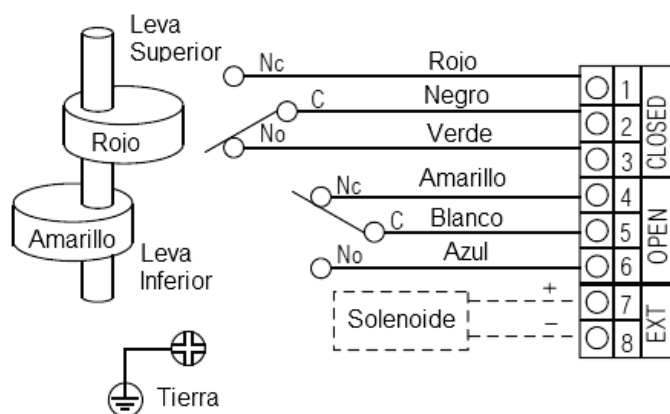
Leva Superior

Rojo

Amarillo

Leva Inferior

Tierra

Nc Rojo
C Negro
No Verde
Nc Amarillo
C Blanco
No Azul

Solenoide
+
–

| 1 | CLOSED |
| 2 | |
| 3 | |
| 4 | OPEN |
| 5 | |
| 6 | |
| 7 | EXT |
| 8 | |